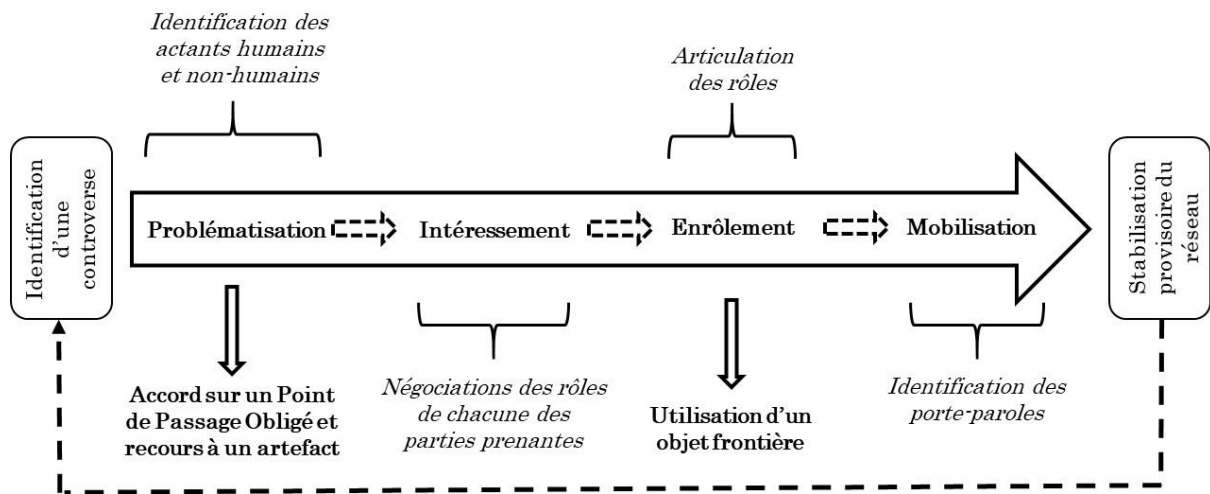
Identification d'une controverse

Identification des actants humains et non-humains

Articulation des rôles

Problématisation

Intéressement

Enrôlement

Mobilisation

Stabilisation provisoire du réseau

Accord sur un Point de Passage Obligé et recours à un artefact

Négociations des rôles de chacune des parties prenantes

Utilisation d'un objet frontière

Identification des porte-paroles